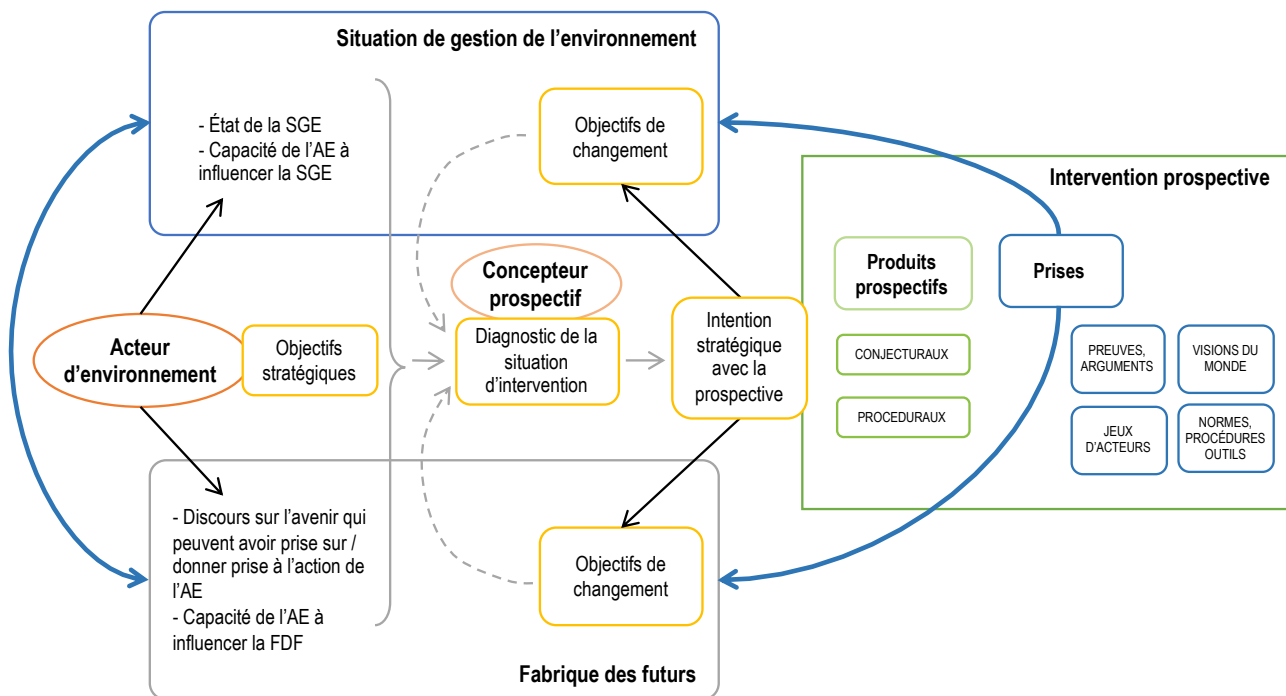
Situation de gestion de l’environnement

- État de la SGE
- Capacité de l’AE à influencer la SGE

Objectifs de changement

Intervention prospective

Concepteur prospectif

Produits prospectifs

Prises

Acteur d’environnement

Objectifs stratégiques

Diagnostic de la situation d’intervention

Intention stratégique avec la prospective

CONJECTURAUX

PROCEDURAUX

PREUVES, ARGUMENTS

VISIONS DU MONDE

JEUX D’ACTEURS

NORMES, PROCÉDURES OUTILS

- Discours sur l’avenir qui peuvent avoir prise sur / donner prise à l’action de l’AE
- Capacité de l’AE à influencer la FDF

Objectifs de changement

Fabrique des futurs